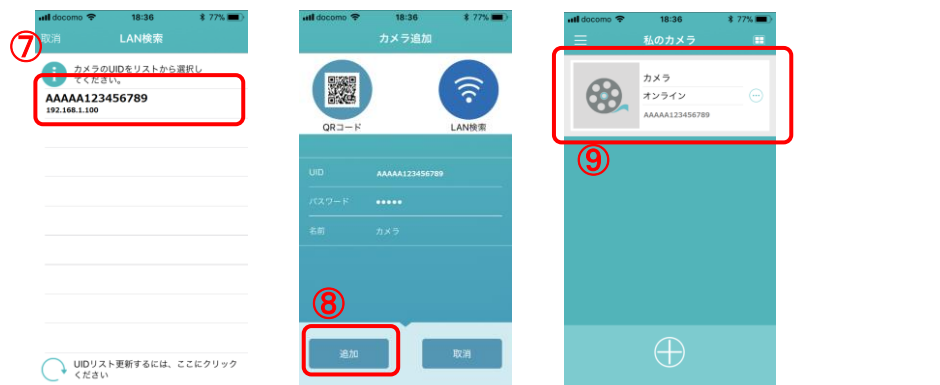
docomo 18:36 77%
⑦
取消 LAN検索
カメラのUIDをリストから選択してください。
AAAAA123456789
192.168.1.100
UIDリスト更新するには、ここにクリックください

docomo 18:36 77%
カメラ追加
QRコード
LAN検索
UID AAAAA123456789
パスワード ●●●●●
名前 カメラ
⑧
追加
取消

docomo 18:36 77%
私のカメラ
カメラ
オンライン
AAAAA123456789
⑨